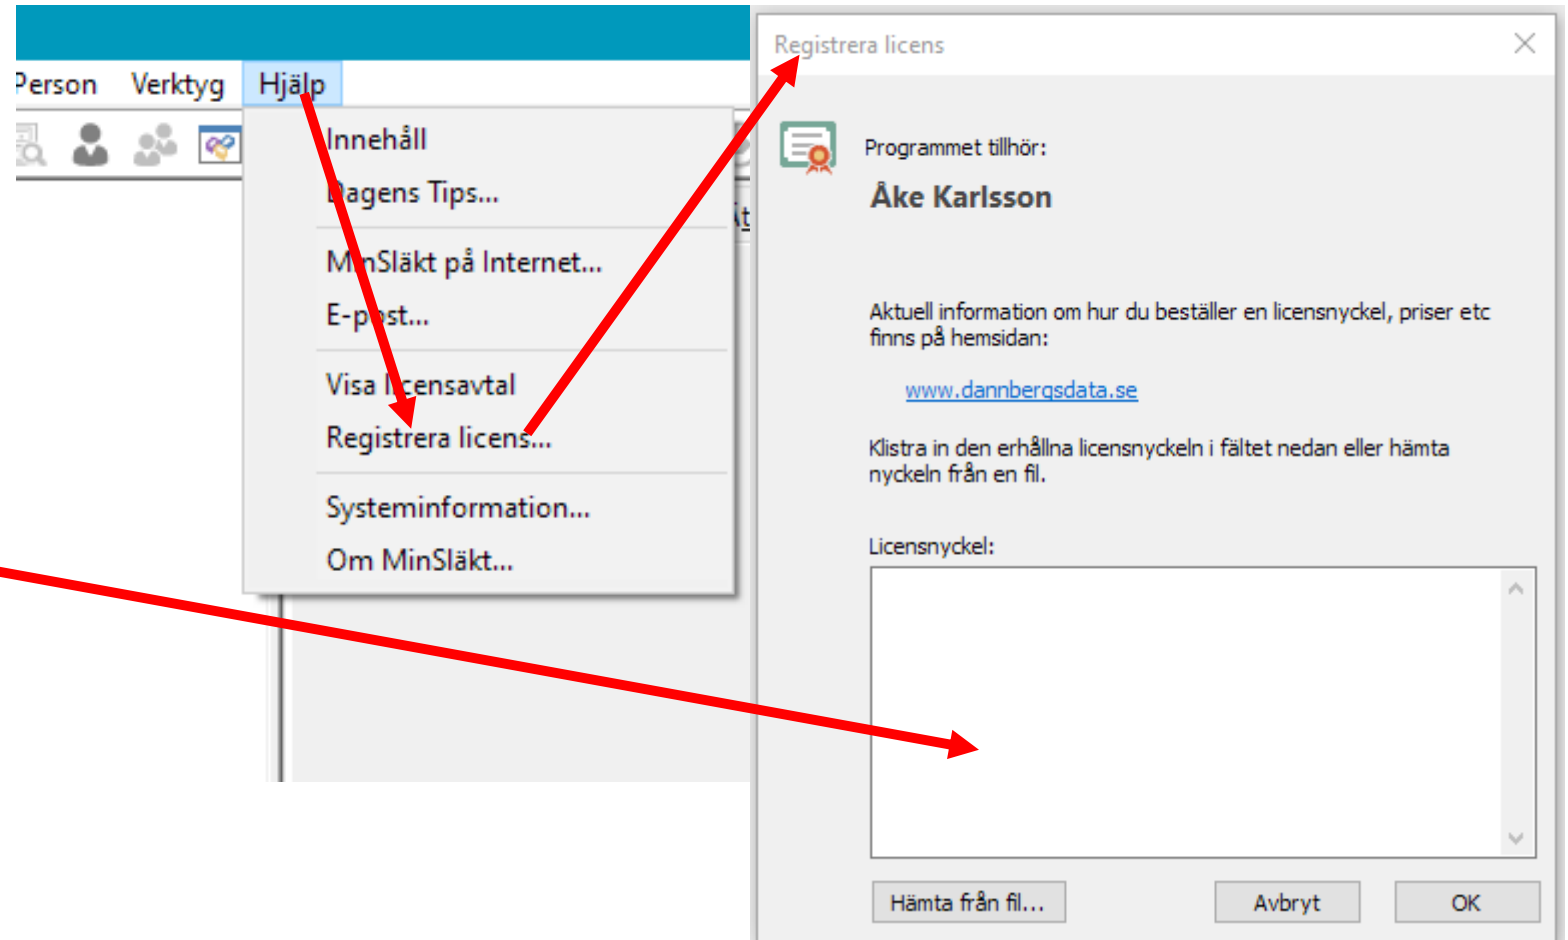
Person Verktyg Hjälp

Innehåll
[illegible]agens Tips...
M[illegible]nSläkt på Internet...
E-p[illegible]st...
Visa l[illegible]censavtal
Registrera licens...
Systeminformation...
Om MinSläkt...

Registrera licens

Programmet tillhör:
Åke Karlsson

Aktuell information om hur du beställer en licensnyckel, priser etc finns på hemsidan:

www.dannbergsdata.se

Klistra in den erhållna licensnyckeln i fältet nedan eller hämta nyckeln från en fil.

Licensnyckel:

Hämta från fil... Avbryt OK